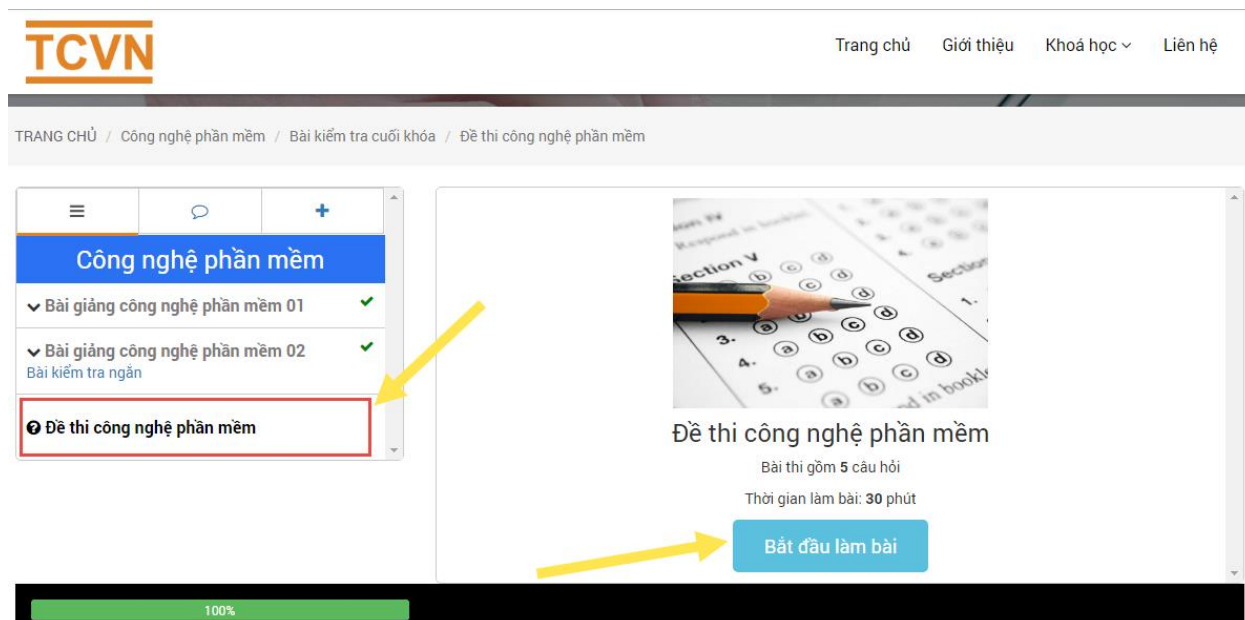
TCVN

Trang chủ Giới thiệu Khoá học Liên hệ

TRANG CHỦ / Công nghệ phần mềm / Bài kiểm tra cuối khóa / Đề thi công nghệ phần mềm

Công nghệ phần mềm

Bài giảng công nghệ phần mềm 01

Bài giảng công nghệ phần mềm 02
Bài kiểm tra ngắn

Đề thi công nghệ phần mềm

Đề thi công nghệ phần mềm

Bài thi gồm **5** câu hỏi

Thời gian làm bài: **30** phút

Bắt đầu làm bài

100%